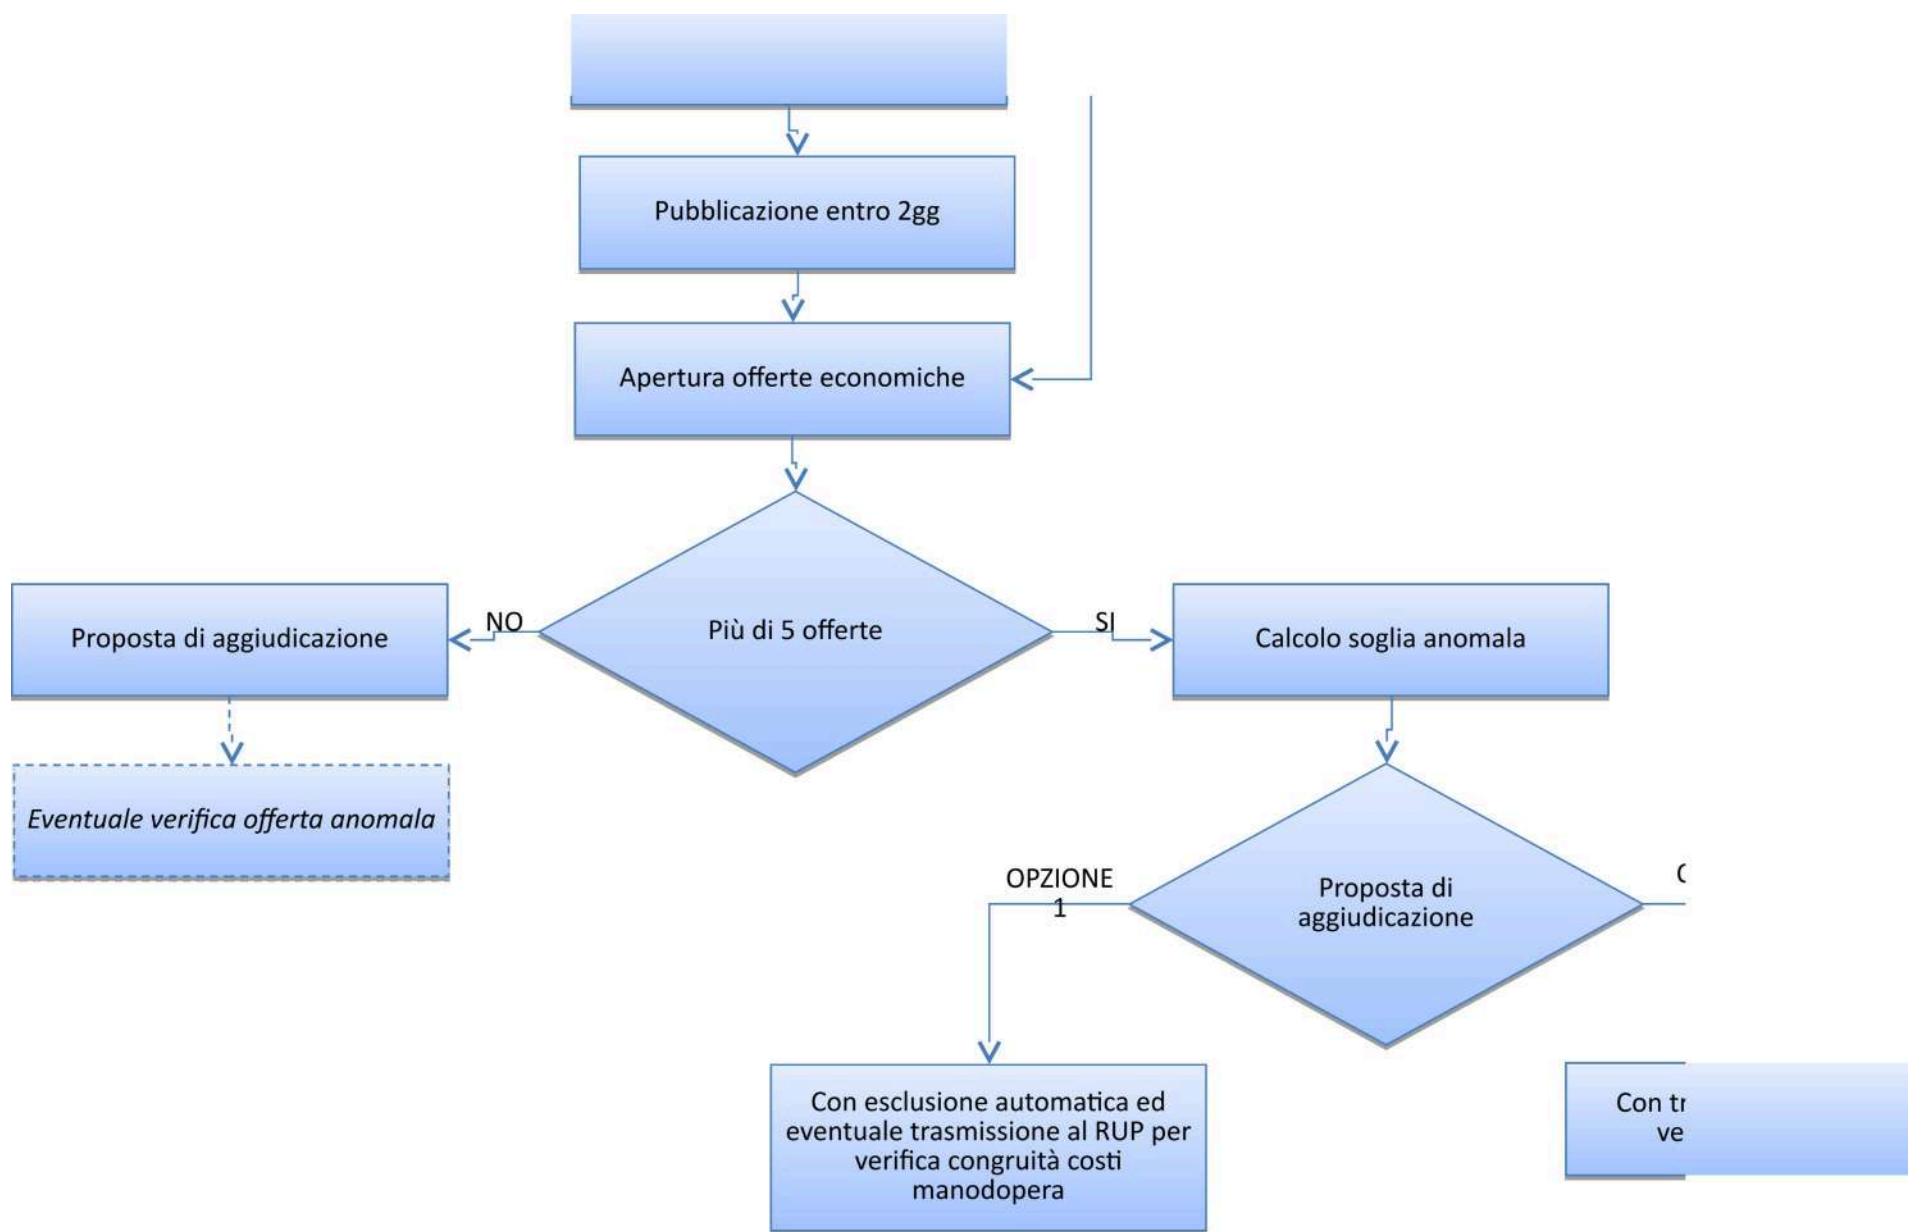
Pubblicazione entro 2gg

Apertura offerte economiche

Proposta di aggiudicazione

NO

Più di 5 offerte

SI

Calcolo soglia anomala

Eventuale verifica offerta anomala

OPZIONE 1

Proposta di aggiudicazione

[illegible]

Con esclusione automatica ed eventuale trasmissione al RUP per verifica congruità costi manodopera

Con t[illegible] ve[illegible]